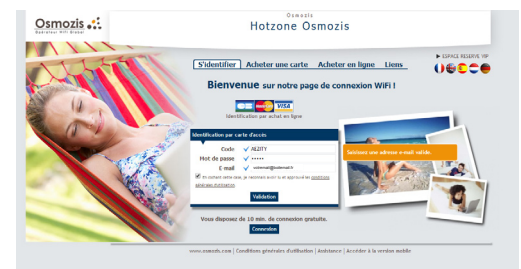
Osmozis
Opérateur WiFi Global

Osmozis
Hotzone Osmozis

S'identifier | Acheter une carte | Acheter en ligne | Liens

ESPACE RESERVE VIP

Bienvenue sur notre page de connexion WiFi !

VISA
Identification par achat en ligne

Identification par carte d'accès

Code ✓ AE2ITY
Mot de passe ✓ •••••
E-mail ✓ votremail@votremail.fr

En cochant cette case, je reconnais avoir lu et approuvé les conditions générales d'utilisation

Validation

Saisissez une adresse e-mail valide.

Vous disposez de 10 min. de connexion gratuite.

Connexion

www.osmozis.com | Conditions générales d'utilisation | Assistance | Accéder à la version mobile